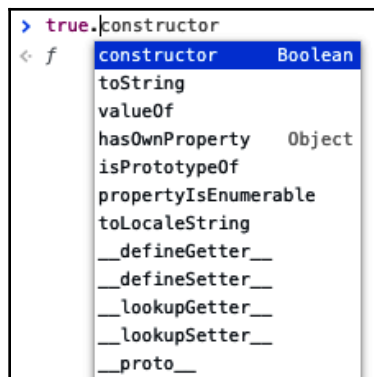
> true.constructor
< f

constructor Boolean
toString
valueOf
hasOwnProperty Object
isPrototypeOf
propertyIsEnumerable
toLocaleString
\_\_defineGetter\_\_
\_\_defineSetter\_\_
\_\_lookupGetter\_\_
\_\_lookupSetter\_\_
\_\_proto\_\_